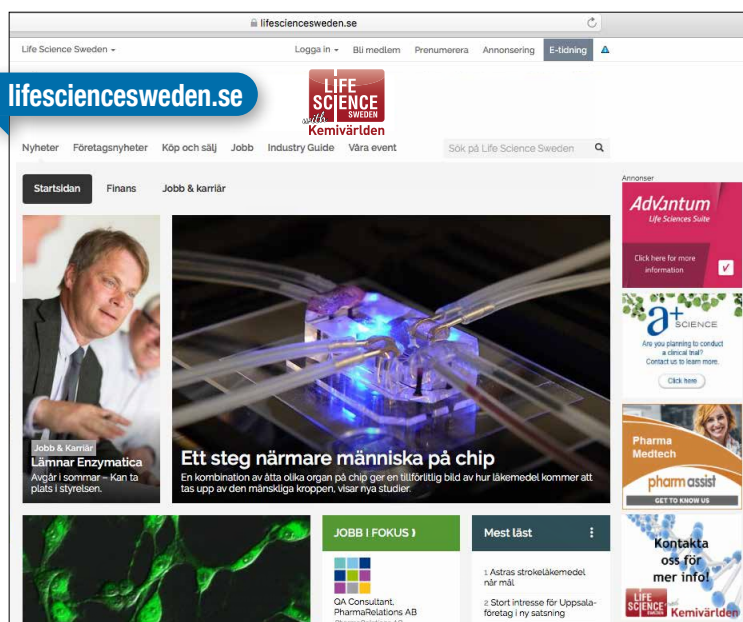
lifesciencesweden.se

Life Science Sweden ▾

Logga in ▾ Bli medlem Prenumerera Annonsering E-tidning

lifesciencesweden.se

LIFE SCIENCE SWEDEN with Kemivärlden

Nyheter Företagsnyheter Köp och sälj Jobb Industry Guide Våra event

Sök på Life Science Sweden

Startsidan Finans Jobb & karriär

Annonser

Advantum Life Sciences Suite

Click here for more information

a+ SCIENCE

Are you planning to conduct a clinical trial? Contact us to learn more.

Click here

Pharma Medtech

pharm assist

GET TO KNOW US

Jobb & Karriär

Lämnar Enzymatica

Avgår i sommar – Kan ta plats i styrelsen.

Ett steg närmare människa på chip

En kombination av åtta olika organ på chip ger en tillförlitlig bild av hur läkemedel kommer att tas upp av den mänskliga kroppen, visar nya studier.

JOBB I FOKUS ›

QA Consultant, PharmaRelations AB

Mest läst

1 Astras strokeläkemedel når mål

2 Stort intresse för Uppsalaföretag i ny satsning

Kontakta oss för mer info!

LIFE SCIENCE SWEDEN Kemivärlden